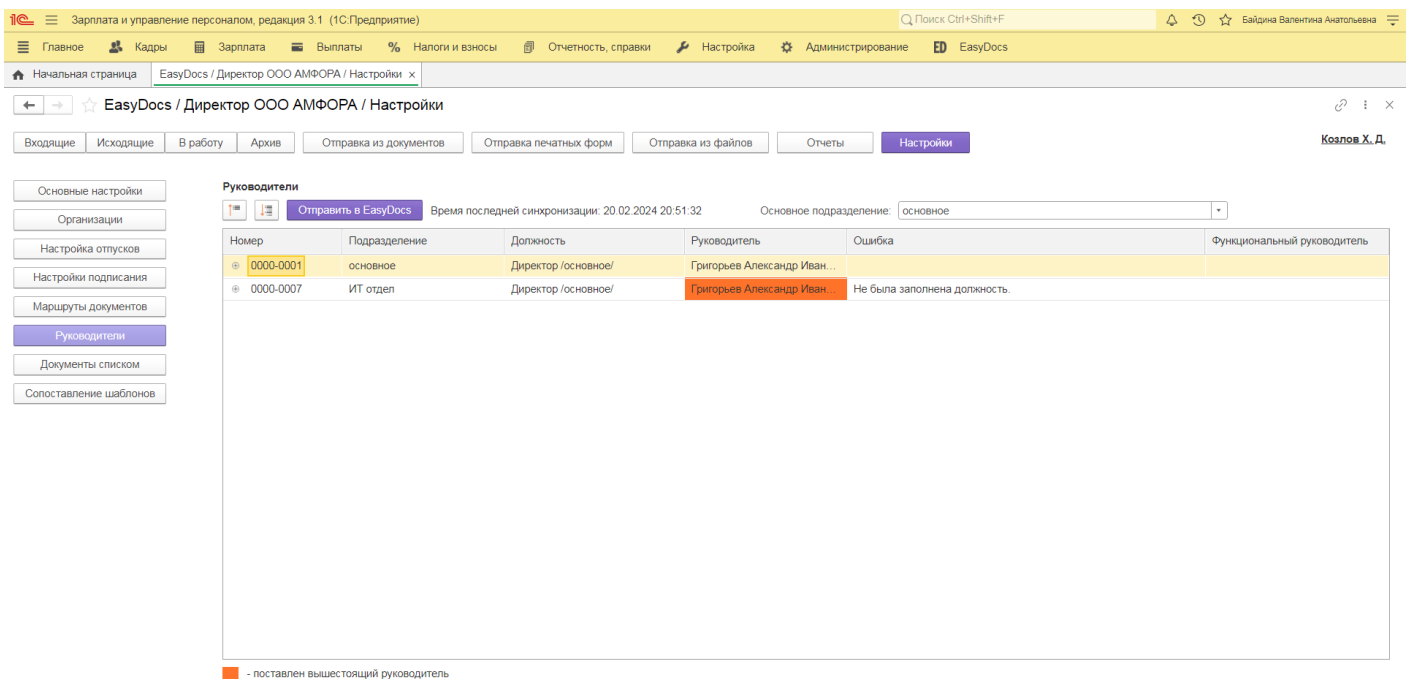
1С Зарплата и управление персоналом, редакция 3.1 (1С:Предприятие)

Поиск Ctrl+Shift+F

Байдина Валентина Анатольевна

Главное Кадры Зарплата Выплаты Налоги и взносы Отчетность, справки Настройка Администрирование ED EasyDocs

Начальная страница EasyDocs / Директор ООО АМФОРА / Настройки ×

EasyDocs / Директор ООО АМФОРА / Настройки

Входящие Исходящие В работу Архив Отправка из документов Отправка печатных форм Отправка из файлов Отчеты Настройки

Козлов Х. Д.

Основные настройки
Организации
Настройка отпусков
Настройки подписания
Маршруты документов
Руководители
Документы списком
Сопоставление шаблонов

Руководители

Отправить в EasyDocs Время последней синхронизации: 20.02.2024 20:51:32 Основное подразделение: основное

| Номер | Подразделение | Должность | Руководитель | Ошибка | Функциональный руководитель |
|---|---|---|---|---|---|
| 0000-0001 | основное | Директор /основное/ | Григорьев Александр Иван... | | |
| 0000-0007 | ИТ отдел | Директор /основное/ | Григорьев Александр Иван... | Не была заполнена должность. | |

- поставлен вышестоящий руководитель